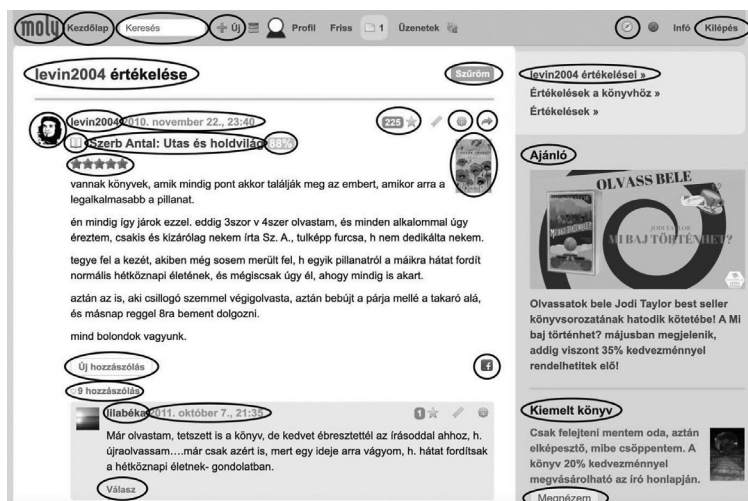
moly Kezdőlap Keresés Új Profil Friss 1 Üzenetek Infó Kilépés

levin2004 értékelése

Szűröm

levin2004 2010. november 22., 23:40

225

Szerb Antal: Utas és holdvilág 88%

vannak könyvek, amik mindig pont akkor találják meg az embert, amikor arra a legalkalmasabb a pillanat.

én mindig így járok ezzel. eddig 3szor v 4szer olvastam, és minden alkalommal úgy éreztem, csakis és kizárólag nekem írta Sz. A., tulképp furcsa, h nem dedikálta nekem.

tegye fel a kezét, akiben még sosem merült fel, h egyik pillanatról a máikra hátat fordít normális hétköznapi életének, és mégiscsak úgy él, ahogy mindig is akart.

aztán az is, aki csillogó szemmel végigolvasta, aztán bebújt a párja mellé a takaró alá, és másnap reggel 8ra bement dolgozni.

mind bolondok vagyunk.

Új hozzászólás

9 hozzászólás

lilabéka 2011. október 7., 21:35

1

Már olvastam, tetszett is a könyv, de kedvet ébresztettél az írásoddal ahhoz, h. újraolvassam….már csak azért is, mert egy ideje arra vágyom, h. hátat fordítsak a hétköznapi életnek- gondolatban.

Válasz

levin2004 értékelései »
Értékelések a könyvhöz »
Értékelések »

Ajánló

OLVASS BELE

MI BAJ TÖRTÉNHET?

Olvassatok bele Jodi Taylor best seller könyvsorozatának hatodik kötetébe! A Mi baj történhet? májusban megjelenik, addig viszont 35% kedvezménnyel rendelhetitek elő!

Kiemelt könyv

Csak felejteni mentem oda, aztán elképesztő, mibe csöppentem. A könyv 20% kedvezménnyel megvásárolható az író honlapján.

Megnézem